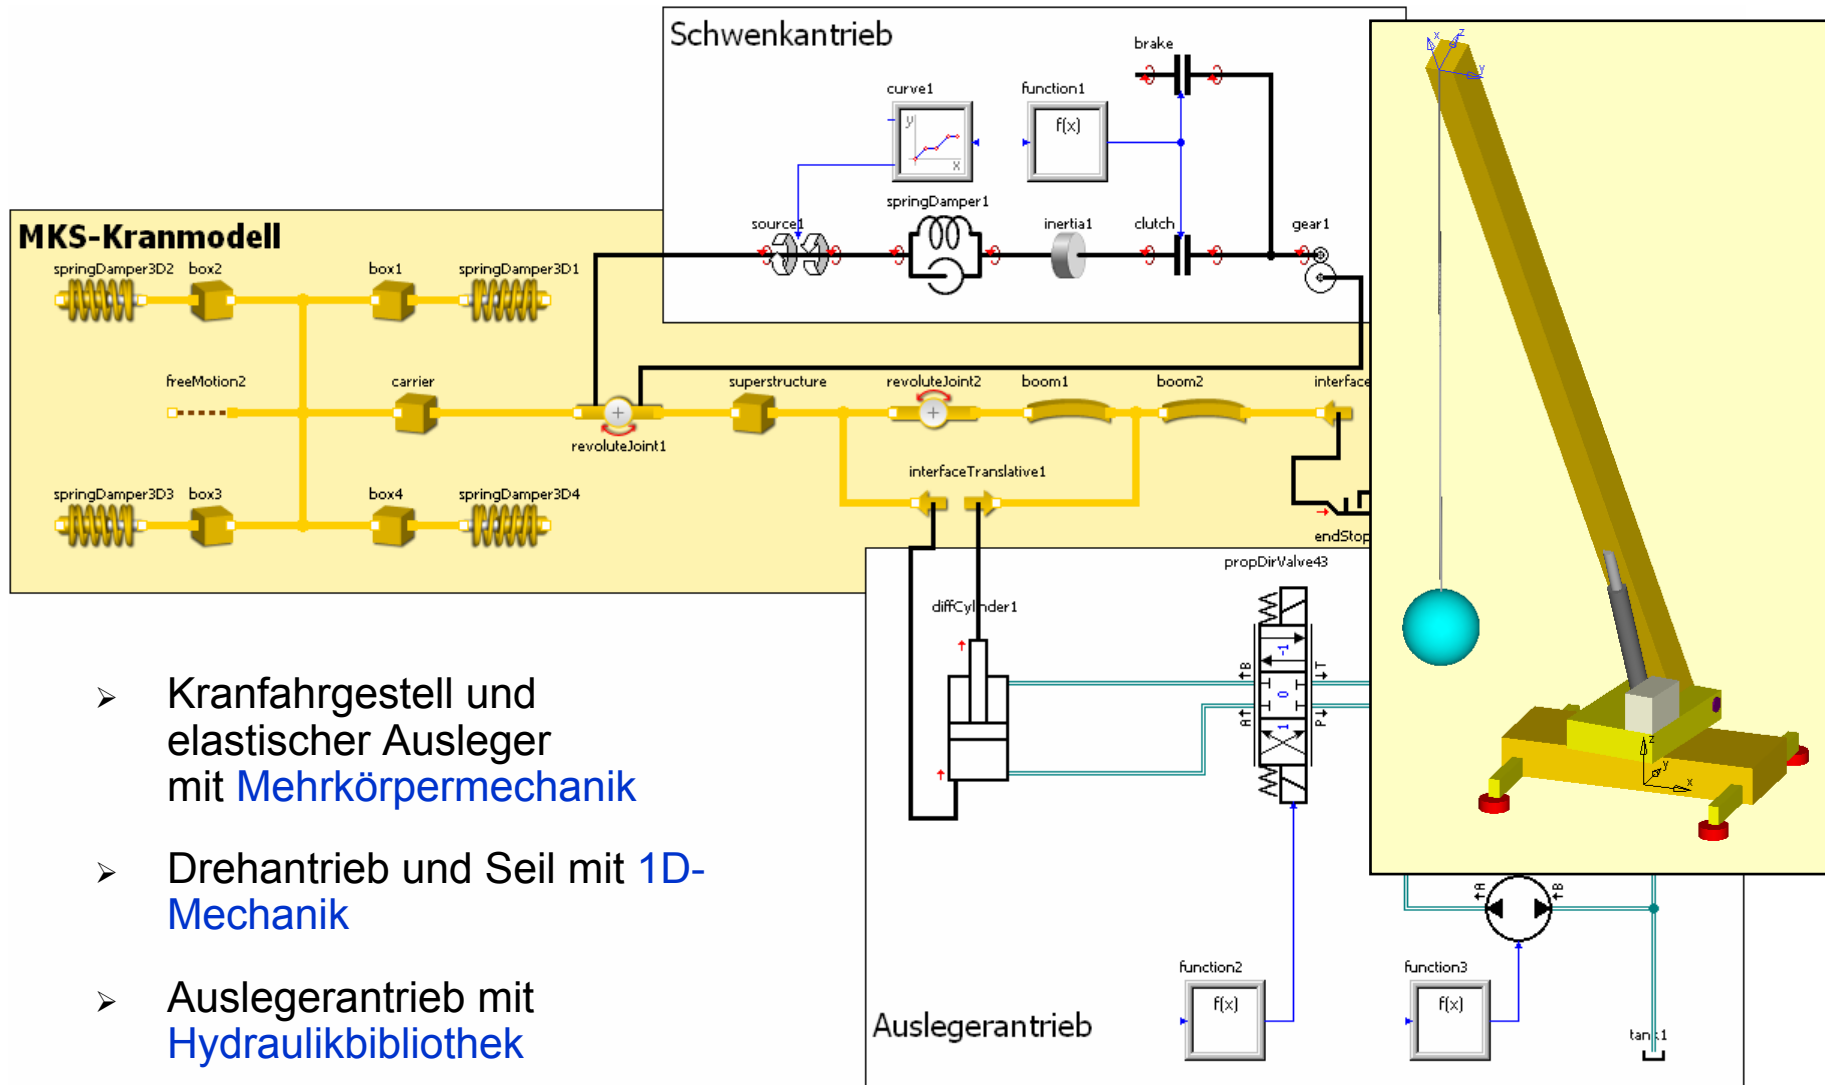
Schwenkantrieb

brake

curve1

function1

f(x)

source1

springDamper1

inertia1

clutch

gear1

MKS-Kranmodell

springDamper3D2 box2

box1

springDamper3D1

freeMotion2

carrier

superstructure

revoluteJoint2

boom1

boom2

interface

revoluteJoint1

interfaceTranslative1

springDamper3D3 box3

box4

springDamper3D4

endStop

propDirValve43

diffCylinder1

➢ Kranfahrgestell und elastischer Ausleger mit Mehrkörpermechanik

➢ Drehantrieb und Seil mit 1D-Mechanik

➢ Auslegerantrieb mit Hydraulikbibliothek

function2

f(x)

function3

f(x)

Auslegerantrieb

tank1